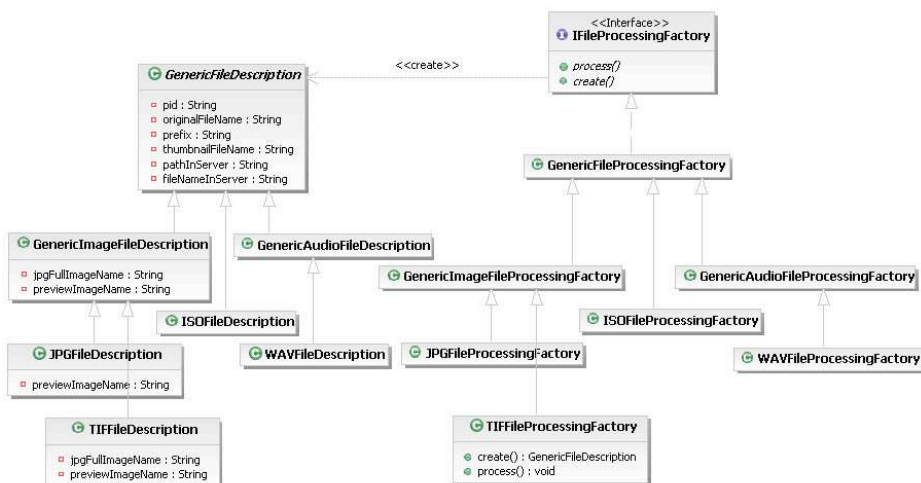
<<Interface>>
IFileProcessingFactory
process()
create()

<<create>>

GenericFileDescription
pid : String
originalFileName : String
prefix : String
thumbnailFileName : String
pathInServer : String
fileNameInServer : String

GenericFileProcessingFactory

GenericImageFileDescription
jpgFullImageName : String
previewImageName : String

GenericAudioFileDescription

GenericImageFileProcessingFactory

GenericAudioFileProcessingFactory

ISOFileDescription

ISOFileProcessingFactory

JPGFileDescription
previewImageName : String

WAVFileDescription

JPGFileProcessingFactory

WAVFileProcessingFactory

TIFFileDescription
jpgFullImageName : String
previewImageName : String

TIFFileProcessingFactory
create() : GenericFileDescription
process() : void